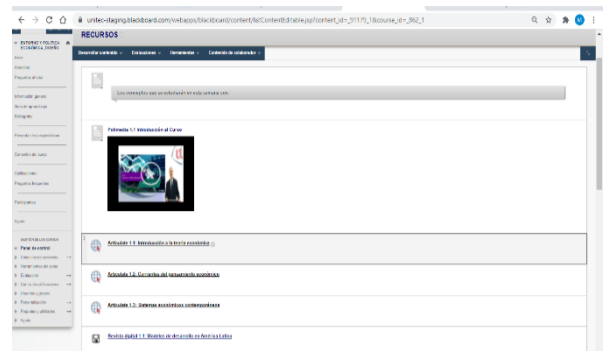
unitec-staging.blackboard.com/webapps/blackboard/content/listContentEditable.jsp?content_id=_31170_1&course_id=_362_1

RECURSOS

Desarrollar contenido Evaluaciones Herramientas Contenido de colaborador

ENTORNO Y POLÍTICA ECONÓMICA, DISEÑO

Inicio
Anuncios
Preguntas al tutor

Información general
Ruta de aprendizaje
Bibliografía

Foro de Dudas y preguntas

Contenido del curso

Calificaciones
Preguntas frecuentes

Participantes

Ayuda

GESTIÓN DE LOS CURSOS
Panel de control
Colección de contenido
Herramientas del curso
Evaluación
Centro de calificaciones
Usuarios y grupos
Personalización
Paquetes y utilidades
Ayuda

Los elementos que se estudiarán en esta semana son:

Entrevista 1.1: Introducción al Curso

Artículo 1.1: Introducción a la teoría económica

Artículo 1.2: Corrientes del pensamiento económico

Artículo 1.3: Sistemas económicos contemporáneos

Revista digital 1.1: Modelos de desarrollo en América Latina